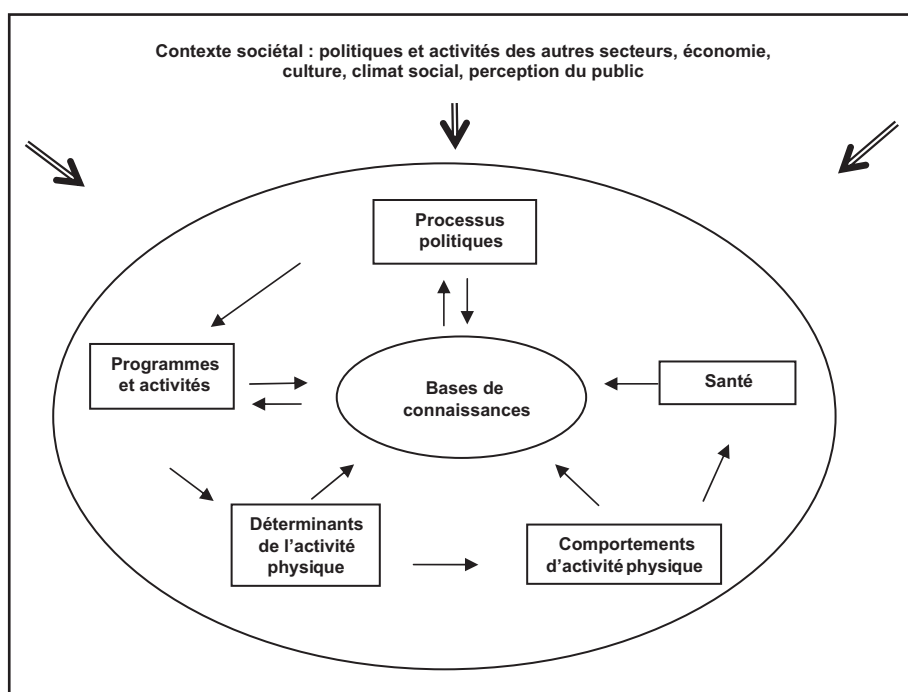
Contexte sociétal : politiques et activités des autres secteurs, économie, culture, climat social, perception du public

Processus politiques

Programmes et activités

Bases de connaissances

Santé

Déterminants de l'activité physique

Comportements d'activité physique